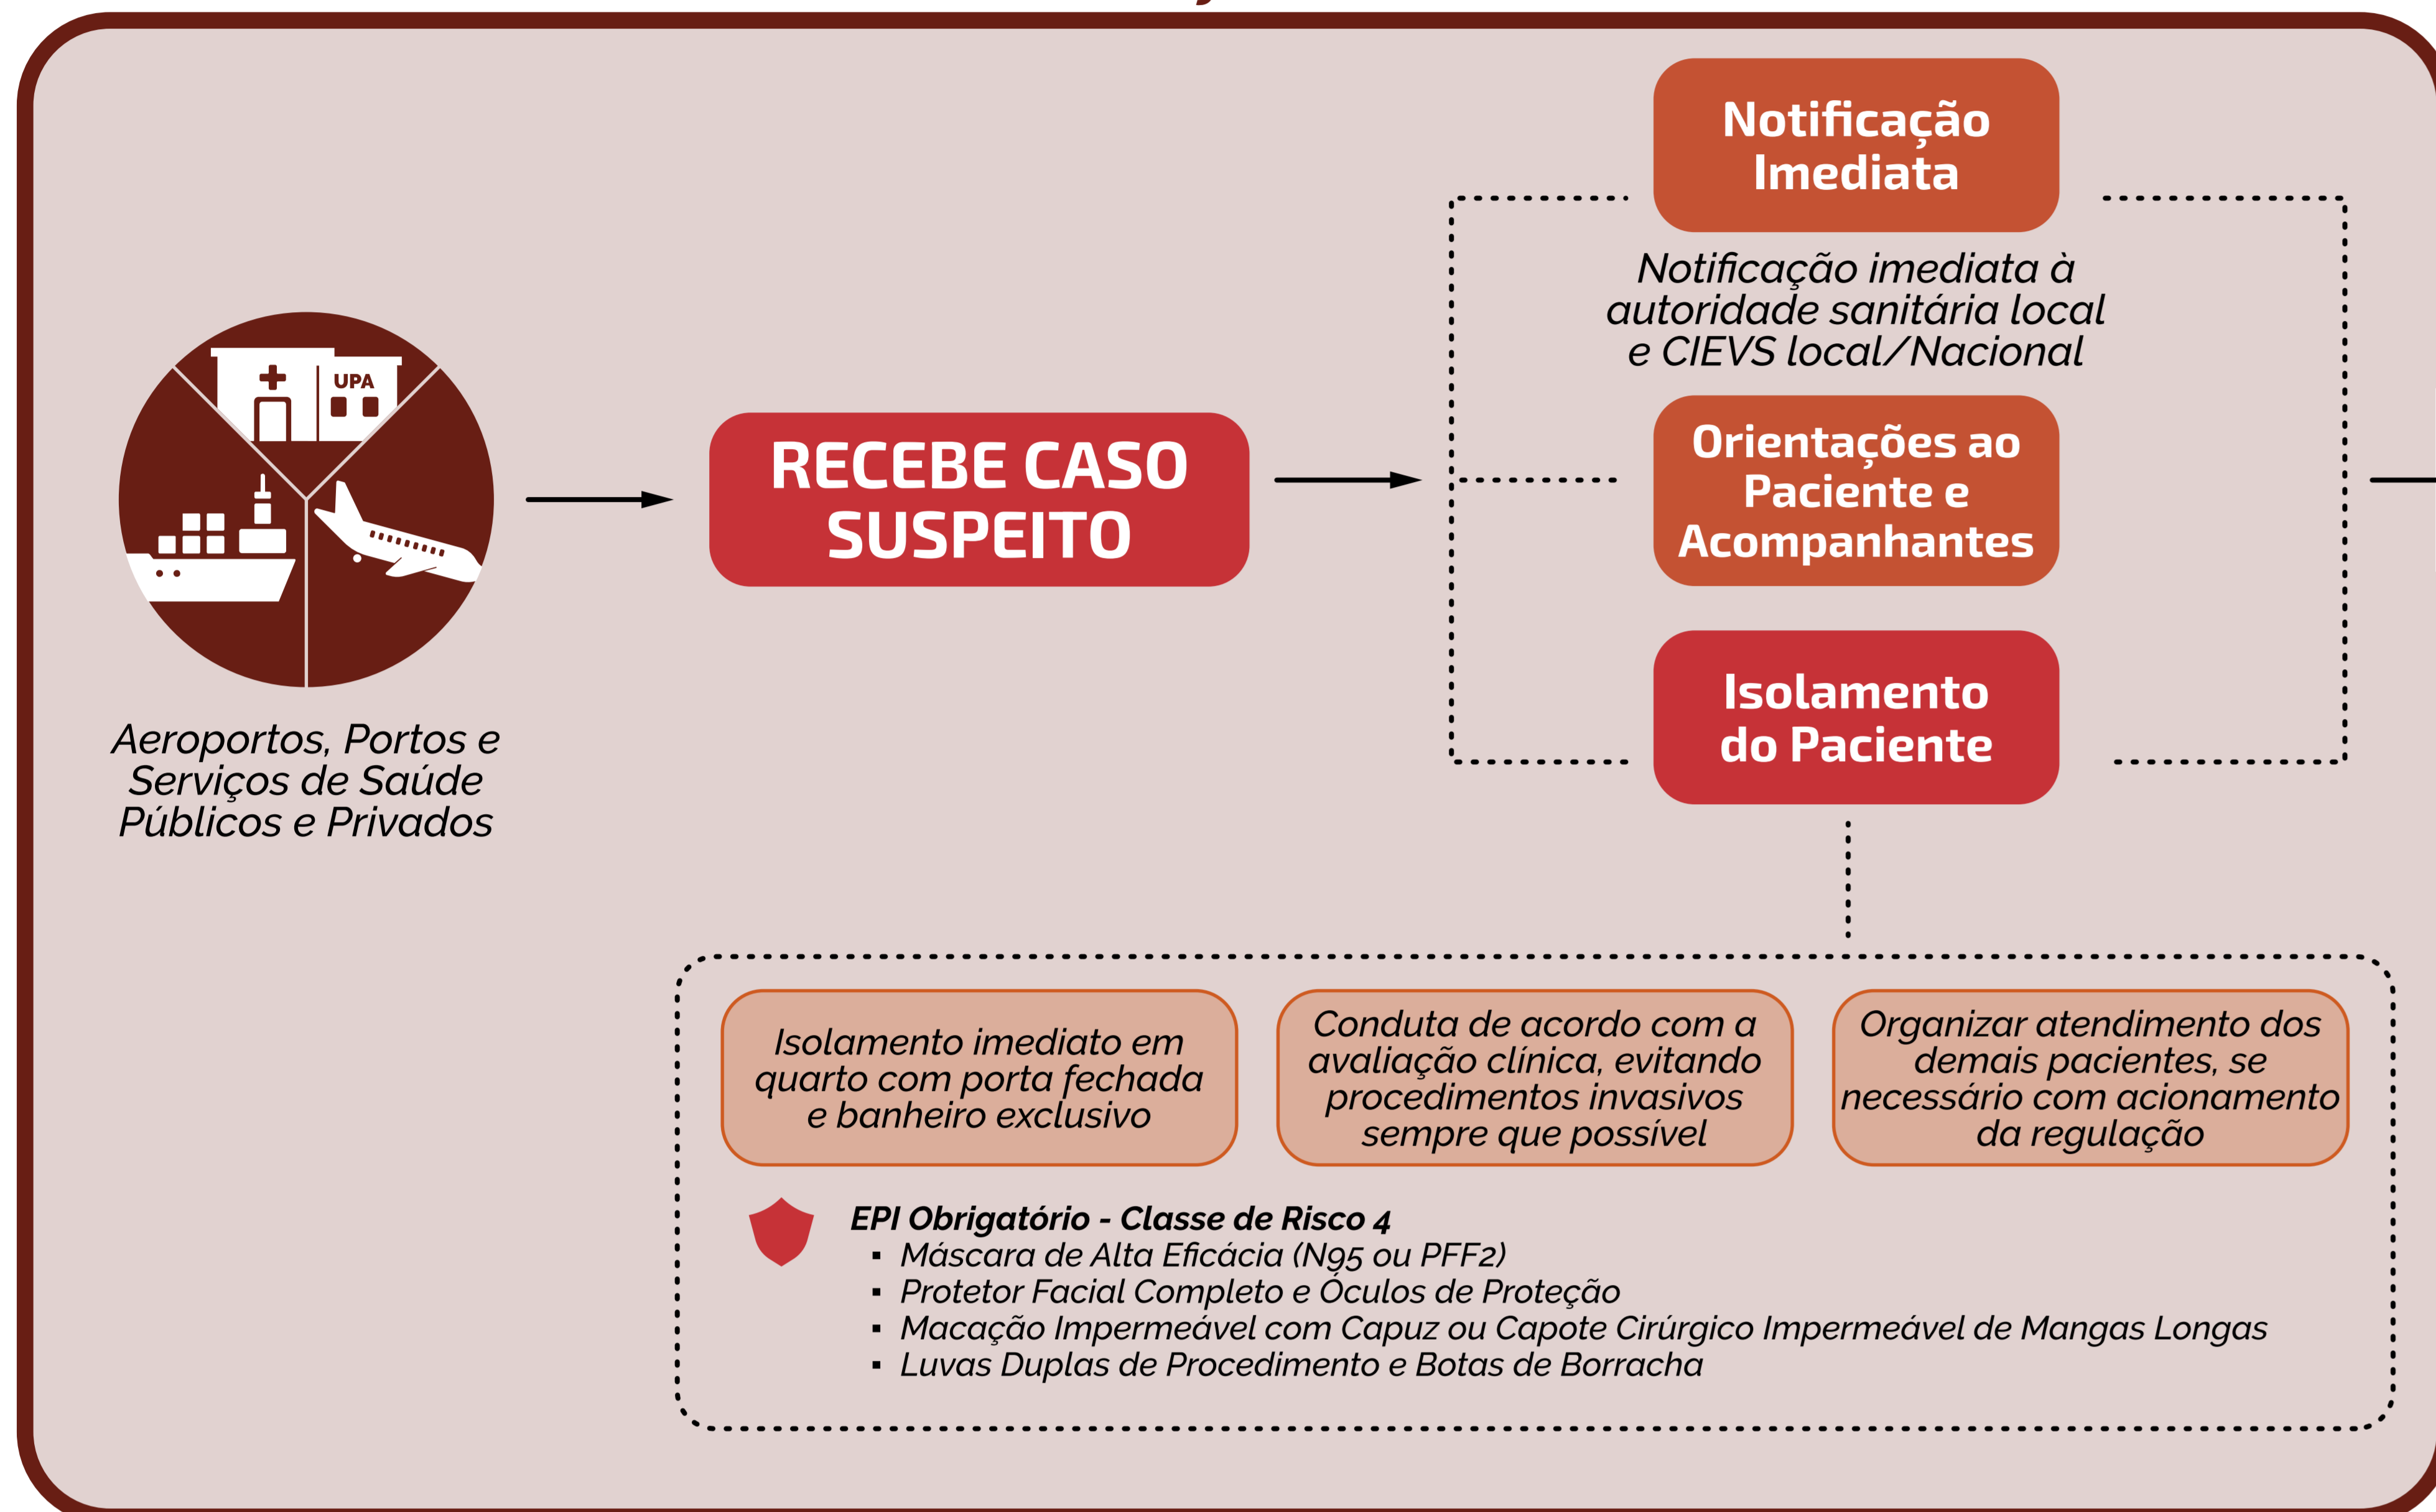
UPA

Aeroportos, Portos e Serviços de Saúde Públicos e Privados

RECEBE CASO SUSPEITO

Notificação Imediata

Notificação imediata à autoridade sanitária local e CIEVS local/Nacional

Orientações ao Paciente e Acompanhantes

Isolamento do Paciente

Isolamento imediato em quarto com porta fechada e banheiro exclusivo

Conduta de acordo com a avaliação clínica, evitando procedimentos invasivos sempre que possível

Organizar atendimento dos demais pacientes, se necessário com acionamento da regulação

EPI Obrigatório - Classe de Risco 4
- Máscara de Alta Eficácia (N95 ou PFF2)
- Protetor Facial Completo e Óculos de Proteção
- Macação Impermeável com Capuz ou Capote Cirúrgico Impermeável de Mangas Longas
- Luvas Duplas de Procedimento e Botas de Borracha